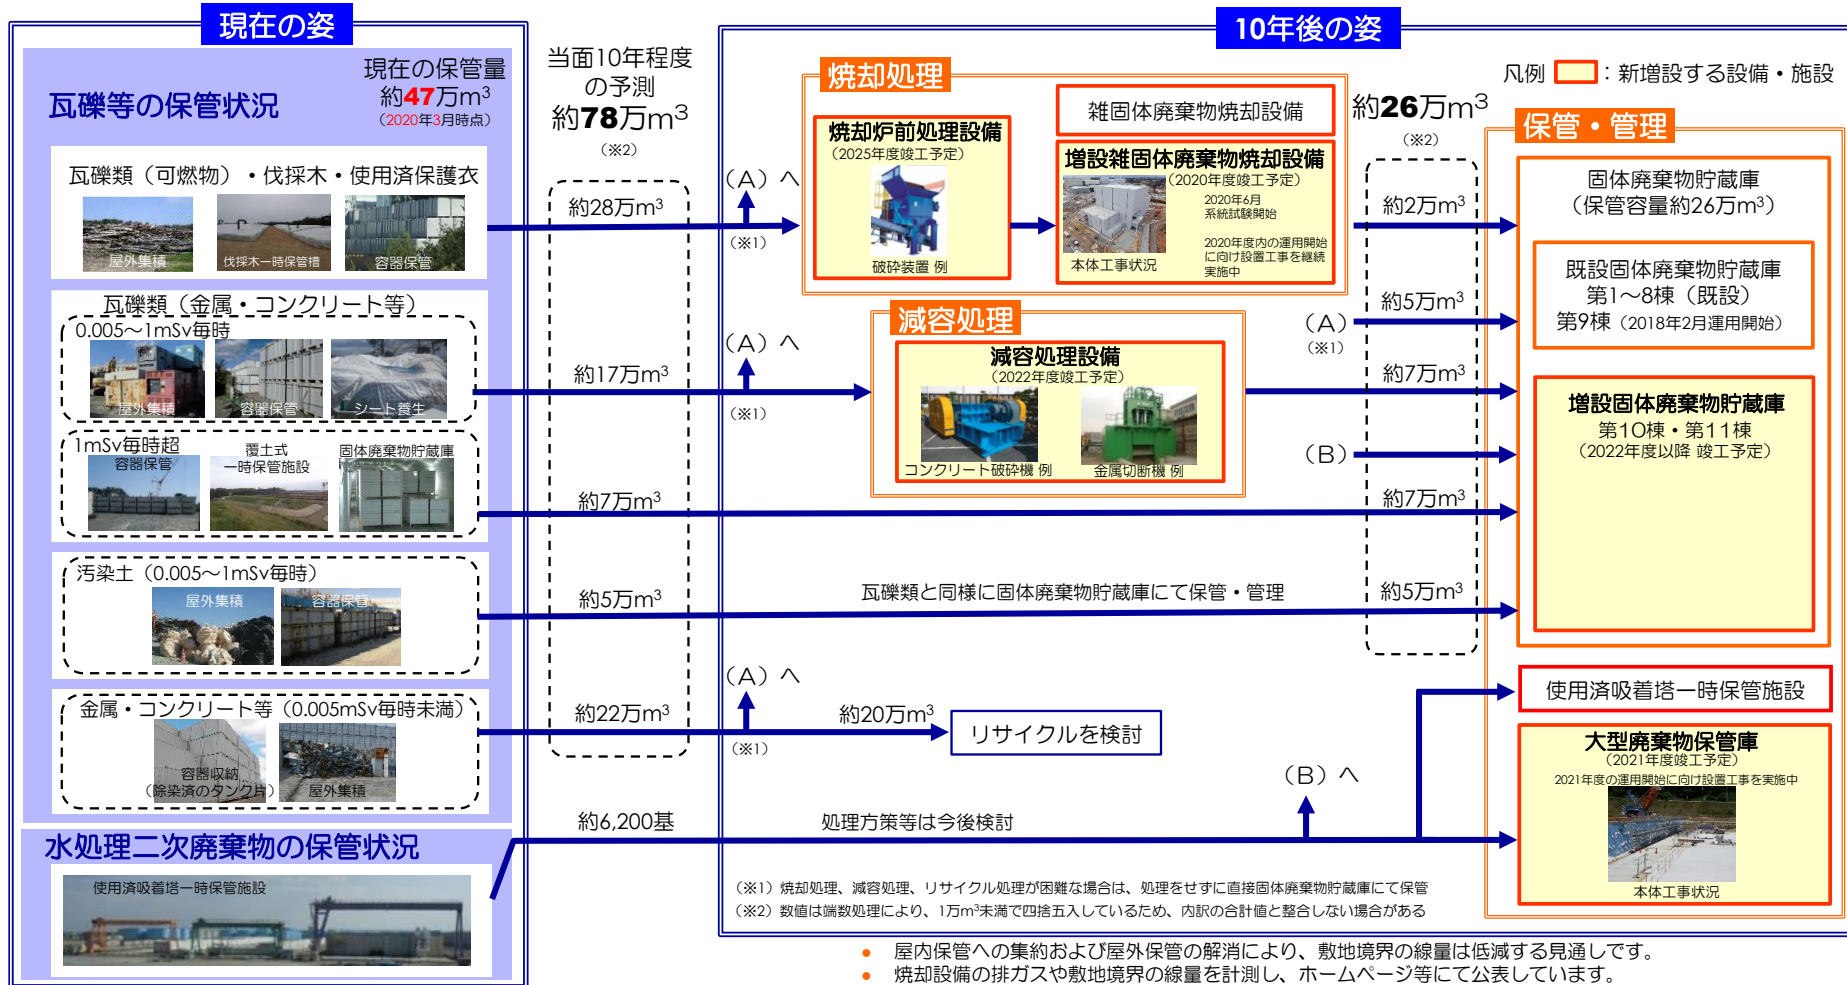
現在の姿

瓦礫等の保管状況

現在の保管量
約47万m³
（2020年3月時点）

瓦礫類（可燃物）・伐採木・使用済保護衣
屋外集積
伐採木一時保管槽
容器保管

瓦礫類（金属・コンクリート等）
0.005〜1mSv毎時
屋外集積
容器保管
シート養生

1mSv毎時超
容器保管
覆土式一時保管施設
固体廃棄物貯蔵庫

汚染土（0.005〜1mSv毎時）
屋外集積
容器保管

金属・コンクリート等（0.005mSv毎時未満）
容器収納（除染済のタンク片）
屋外集積

水処理二次廃棄物の保管状況
使用済吸着塔一時保管施設

当面10年程度の予測
約78万m³
（※2）

約28万m³
約17万m³
約7万m³
約5万m³
約22万m³
約6,200基

10年後の姿

凡例 ：新増設する設備・施設

焼却処理
焼却炉前処理設備
（2025年度竣工予定）
破砕装置 例

雑固体廃棄物焼却設備

増設雑固体廃棄物焼却設備
（2020年度竣工予定）
2020年6月系統試験開始
2020年度内の運用開始に向けた設置工事を継続実施中
本体工事状況

減容処理
減容処理設備
（2022年度竣工予定）
コンクリート破砕機 例
金属切断機 例

（A）へ
（※1）
（A）へ
（※1）
（A）へ
（※1）

約20万m³
リサイクルを検討

瓦礫類と同様に固体廃棄物貯蔵庫にて保管・管理

処理方策等は今後検討

（B）へ

約26万m³
（※2）
約2万m³
約5万m³
（A）
（※1）
約7万m³
（B）
約7万m³
約5万m³

保管・管理
固体廃棄物貯蔵庫
（保管容量約26万m³）

既設固体廃棄物貯蔵庫
第1〜8棟（既設）
第9棟（2018年2月運用開始）

増設固体廃棄物貯蔵庫
第10棟・第11棟
（2022年度以降 竣工予定）

使用済吸着塔一時保管施設

大型廃棄物保管庫
（2021年度竣工予定）
2021年度の運用開始に向け設置工事を実施中
本体工事状況

（※1）焼却処理、減容処理、リサイクル処理が困難な場合は、処理をせずに直接固体廃棄物貯蔵庫にて保管
（※2）数値は端数処理により、1万m³未満で四捨五入しているため、内訳の合計値と整合しない場合がある

● 屋内保管への集約および屋外保管の解消により、敷地境界の線量は低減する見通しです。
● 焼却設備の排ガスや敷地境界の線量を計測し、ホームページ等にて公表しています。